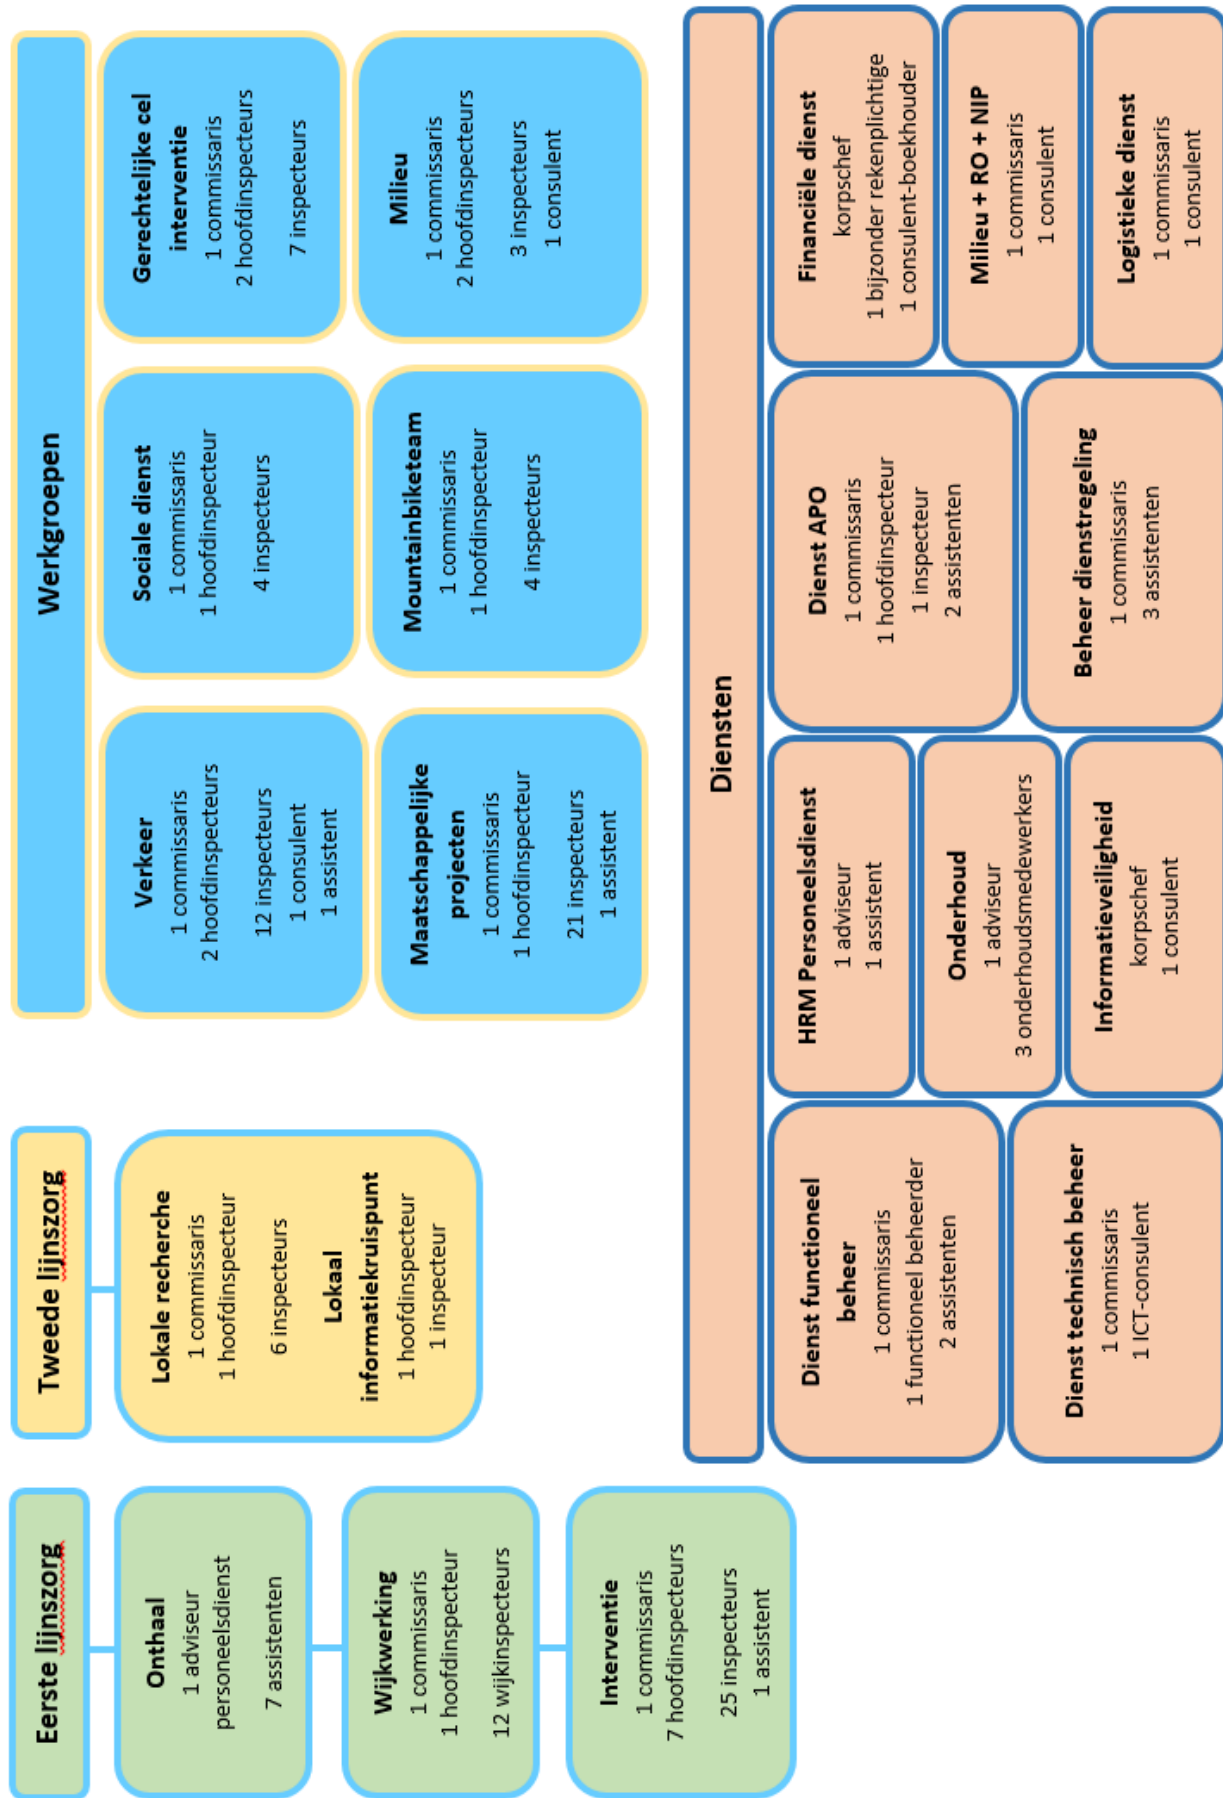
Werkgroepen

Gerechtelijke cel interventie
1 commissaris
2 hoofdinspecteurs

7 inspecteurs

Milieu
1 commissaris
2 hoofdinspecteurs

3 inspecteurs
1 consulent

Sociale dienst
1 commissaris
1 hoofdinspecteur

4 inspecteurs

Mountainbiketeam
1 commissaris
1 hoofdinspecteur

4 inspecteurs

Verkeer
1 commissaris
2 hoofdinspecteurs

12 inspecteurs
1 consulent
1 assistent

Maatschappelijke projecten
1 commissaris
1 hoofdinspecteur

21 inspecteurs
1 assistent

Diensten

Financiële dienst
korpschef
1 bijzonder rekenplichtige
1 consulent-boekhouder

Milieu + RO + NIP
1 commissaris
1 consulent

Logistieke dienst
1 commissaris
1 consulent

Dienst APO
1 commissaris
1 hoofdinspecteur
1 inspecteur
2 assistenten

Beheer dienstregeling
1 commissaris
3 assistenten

HRM Personeelsdienst
1 adviseur
1 assistent

Onderhoud
1 adviseur
3 onderhoudsmedewerkers

Informatieveiligheid
korpschef
1 consulent

Dienst functioneel beheer
1 commissaris
1 functioneel beheerder
2 assistenten

Dienst technisch beheer
1 commissaris
1 ICT-consulent

Tweede lijnszorg

Lokale recherche
1 commissaris
1 hoofdinspecteur

6 inspecteurs

Lokaal informatiekruispunt
1 hoofdinspecteur
1 inspecteur

Eerste lijnszorg

Onthaal
1 adviseur personeelsdienst

7 assistenten

Wijkwerking
1 commissaris
1 hoofdinspecteur

12 wijkinspecteurs

Interventie
1 commissaris
7 hoofdinspecteurs

25 inspecteurs
1 assistent